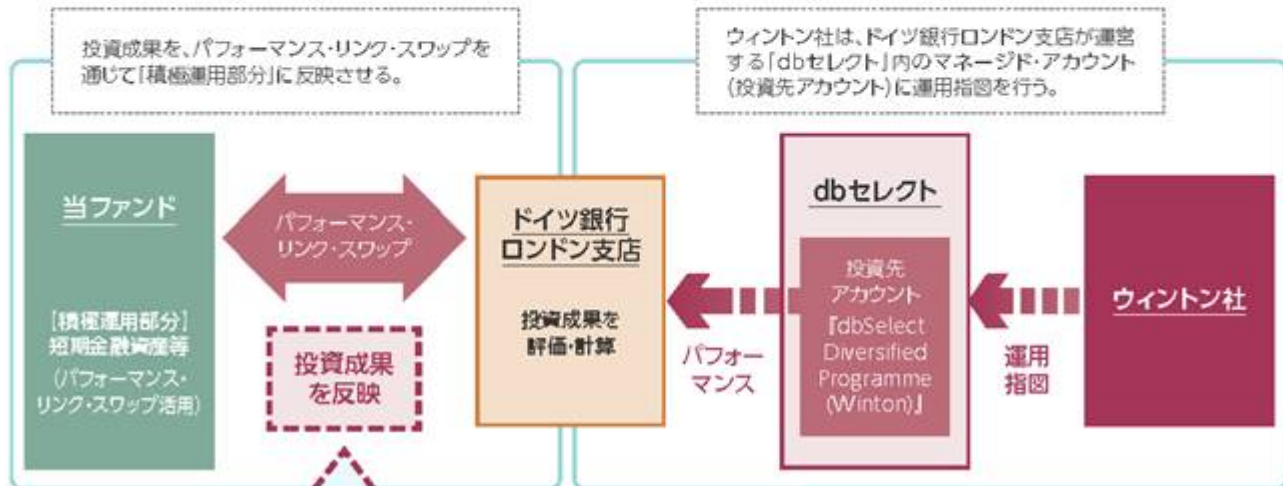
投資成果を、パフォーマンス・リンク・スワップを通じて「積極運用部分」に反映させる。

ウィントン社は、ドイツ銀行ロンドン支店が運営する「dbセレクト」内のマネージド・アカウント（投資先アカウント）に運用指図を行う。

当ファンド

【積極運用部分】
短期金融資産等
（パフォーマンス・リンク・スワップ活用）

パフォーマンス・リンク・スワップ

投資成果を反映

ドイツ銀行ロンドン支店

投資成果を評価・計算

パフォーマンス

dbセレクト

投資先アカウント
『dbSelect Diversified Programme (Winton)』

運用指図

ウィントン社